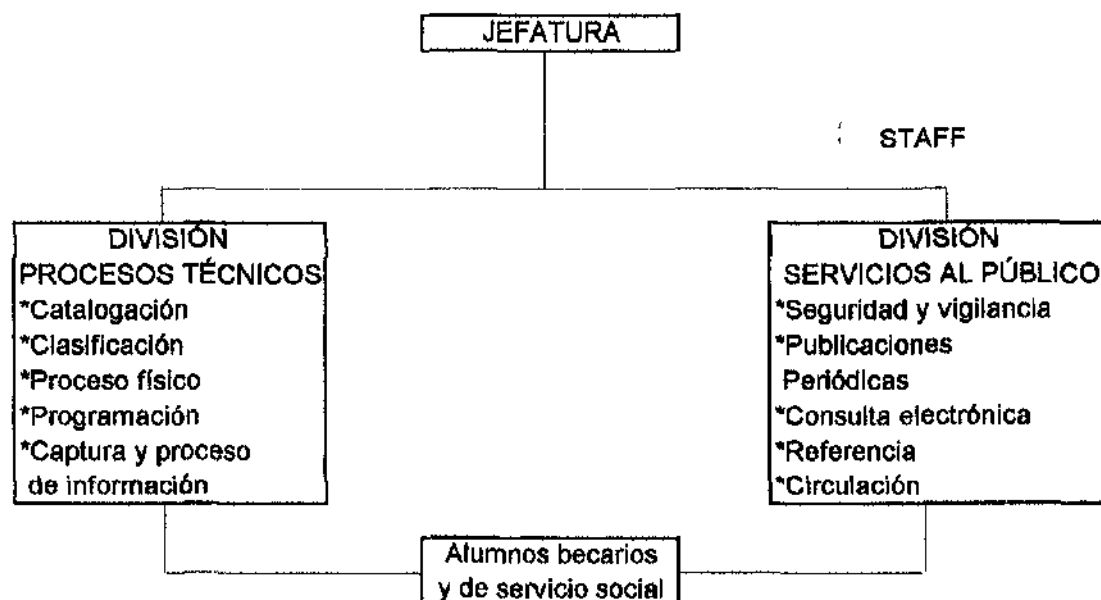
JEFATURA

STAFF

DIVISIÓN
PROCESOS TÉCNICOS
*Catalogación
*Clasificación
*Proceso físico
*Programación
*Captura y proceso de información

DIVISIÓN
SERVICIOS AL PÚBLICO
*Seguridad y vigilancia
*Publicaciones Periódicas
*Consulta electrónica
*Referencia
*Circulación

Alumnos becarios y de servicio social